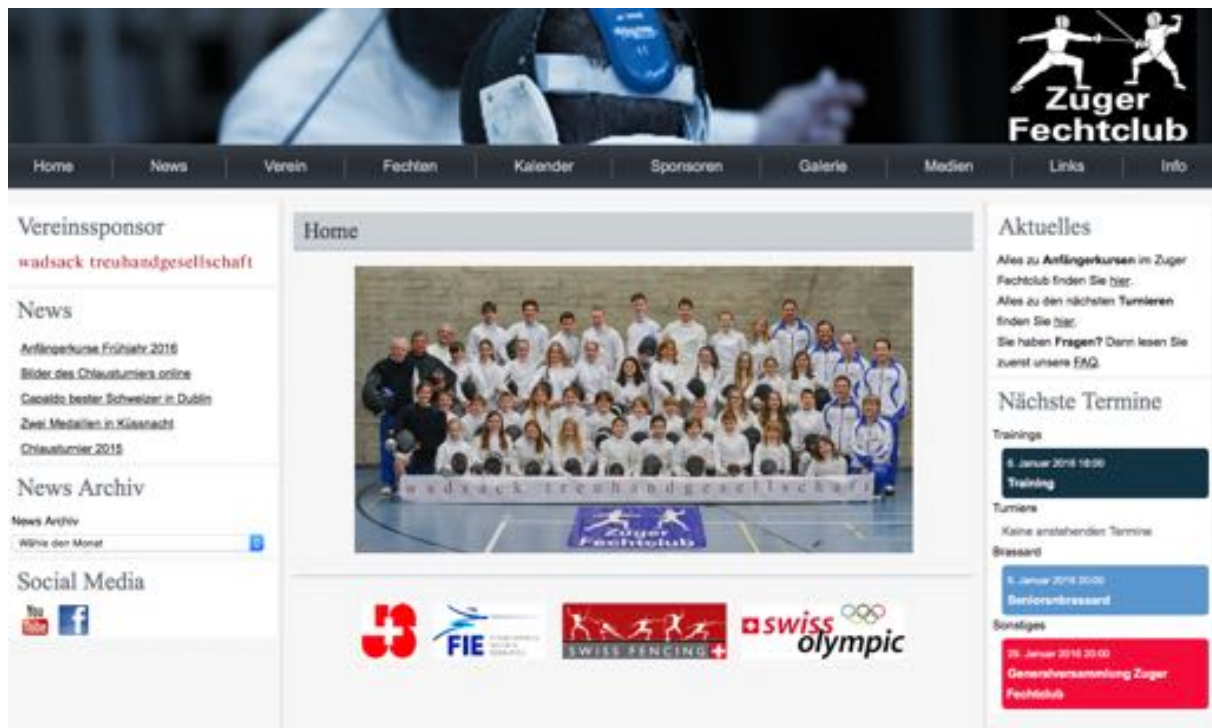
Zuger Fechtclub

Home | News | Verein | Fechten | Kalender | Sponsoren | Galerie | Medien | Links | Info

Vereinssponsor

wadsack treuhandgesellschaft

News

Anfängerkurse Frühjahr 2016

Bilder des Chlausturniers online

Capaldo bester Schweizer in Dublin

Zwei Medaillen in Küssnacht

Chlausturnier 2015

News Archiv

News Archiv

Wähle den Monat

Social Media

You Tube

Home

wadsack treuhandgesellschaft

Zuger Fechtclub

FIE

SWISS FENCING

swiss olympic

Aktuelles

Alles zu Anfängerkursen im Zuger Fechtclub finden Sie hier.

Alles zu den nächsten Turnieren finden Sie hier.

Sie haben Fragen? Dann lesen Sie zuerst unsere FAQ.

Nächste Termine

Trainings

6. Januar 2016 18:00

Training

Turniere

Keine anstehenden Termine

Brassard

5. Januar 2016 20:00

Seniorenbrassard

Sonstiges

29. Januar 2016 20:00

Generalversammlung Zuger Fechtclub